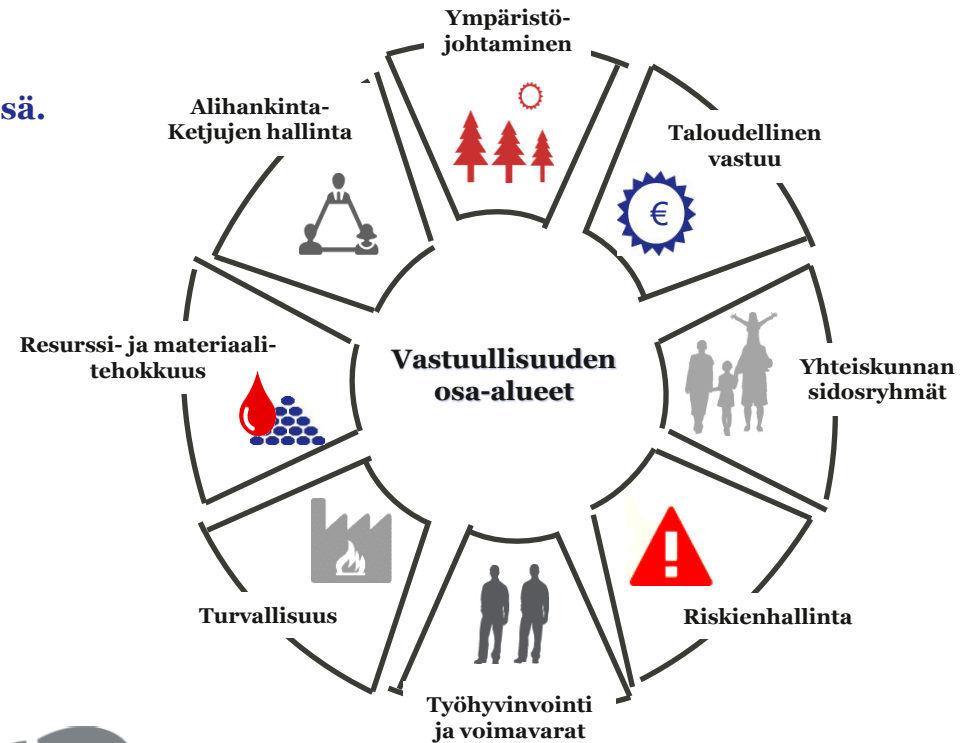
sä.

Ympäristöjohtaminen

Taloudellinen vastuu

€

Yhteiskunnan sidosryhmät

Riskienhallinta

Työhyvinvointi ja voimavarat

Turvallisuus

Resurssi- ja materiaalitehokkuus

Alihankinta-Ketjujen hallinta

Vastuullisuuden osa-alueet